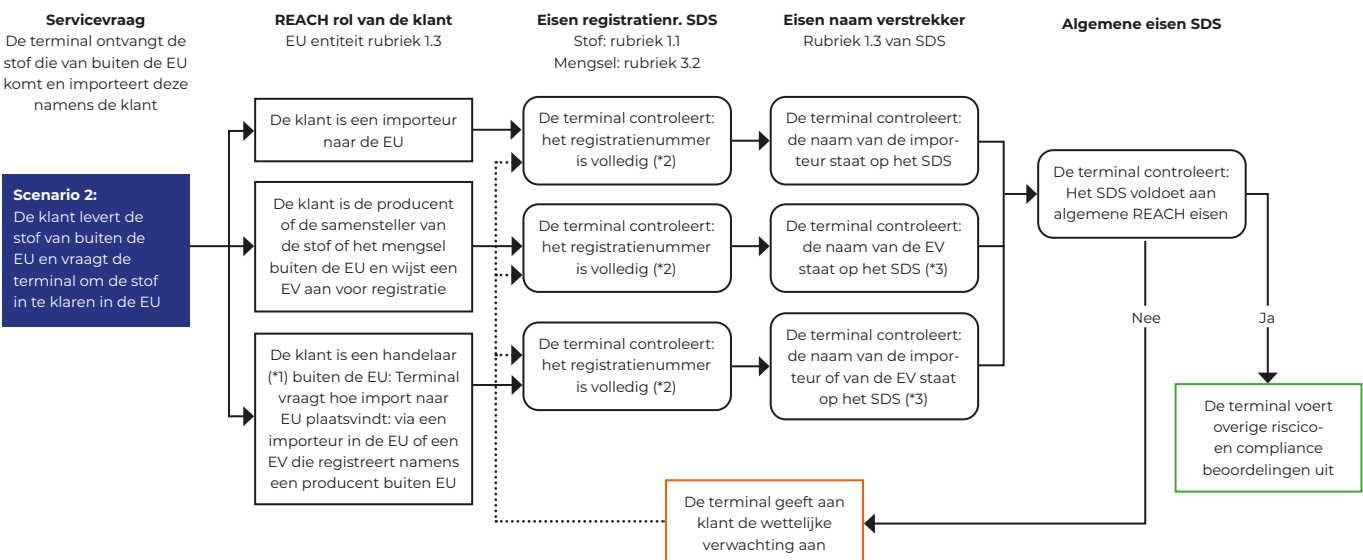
**Servicevraag**
De terminal ontvangt de stof die van buiten de EU komt en importeert deze namens de klant

**REACH rol van de klant**
EU entiteit rubriek 1.3

**Eisen registratienr. SDS**
Stof: rubriek 1.1
Mengsel: rubriek 3.2

**Eisen naam verstrekker**
Rubriek 1.3 van SDS

**Algemene eisen SDS**

**Scenario 2:**
De klant levert de stof van buiten de EU en vraagt de terminal om de stof in te klaren in de EU

De klant is een importeur naar de EU

De klant is de producent of de samensteller van de stof of het mengsel buiten de EU en wijst een EV aan voor registratie

De klant is een handelaar (*1) buiten de EU: Terminal vraagt hoe import naar EU plaatsvindt: via een importeur in de EU of een EV die registreert namens een producent buiten EU

De terminal controleert: het registratienummer is volledig (*2)

De terminal controleert: het registratienummer is volledig (*2)

De terminal controleert: het registratienummer is volledig (*2)

De terminal controleert: de naam van de importeur staat op het SDS

De terminal controleert: de naam van de EV staat op het SDS (*3)

De terminal controleert: de naam van de importeur of van de EV staat op het SDS (*3)

De terminal controleert: Het SDS voldoet aan algemene REACH eisen

Nee

Ja

De terminal voert overige risico- en compliance beoordelingen uit

De terminal geeft aan klant de wettelijke verwachting aan